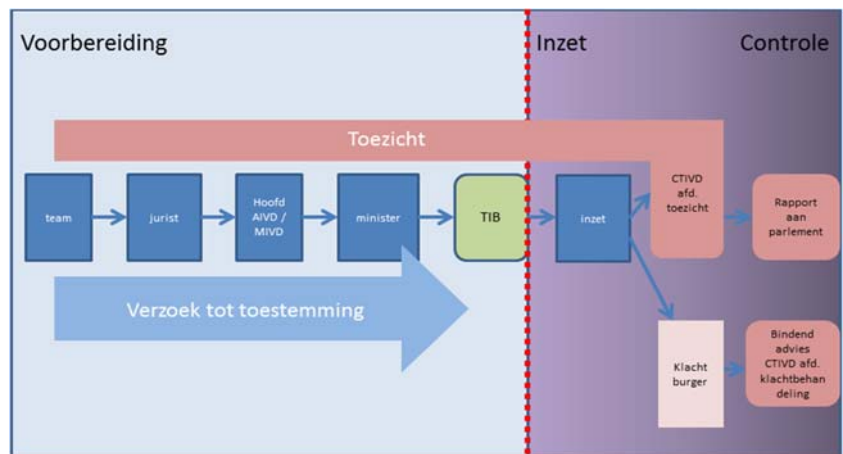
Voorbereiding

Inzet

Controle

Toezicht

team

jurist

Hoofd AIVD / MIVD

minister

TIB

inzet

CTIVD afd. toezicht

Rapport aan parlement

Verzoek tot toestemming

Klacht burger

Bindend advies CTIVD afd. klachtbehandeling